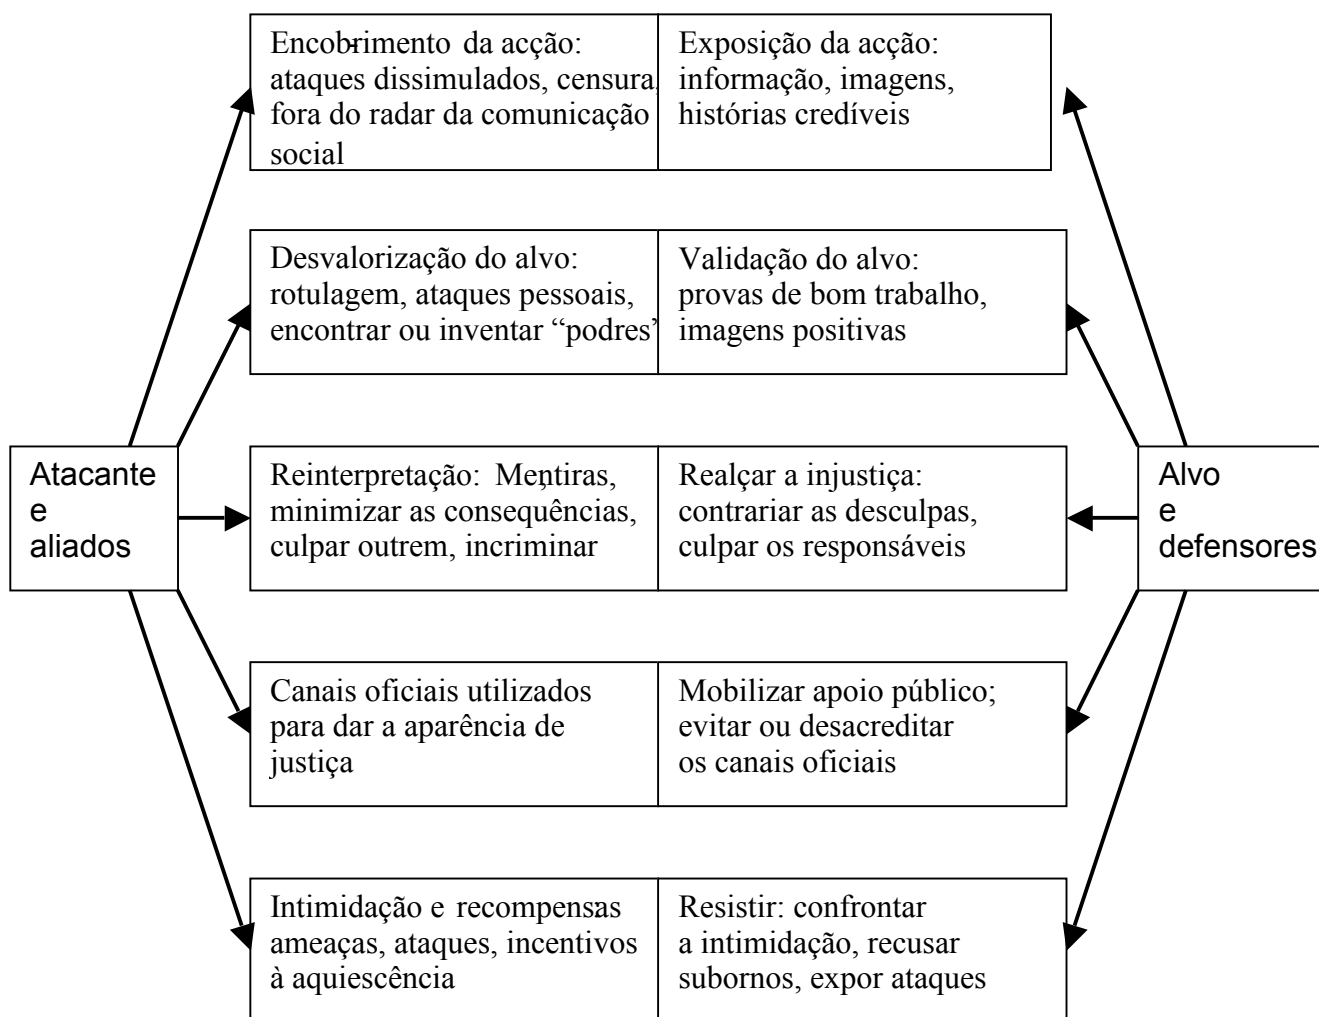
Atacante e aliados

Encobrimento da acção: ataques dissimulados, censura, fora do radar da comunicação social

Exposição da acção: informação, imagens, histórias credíveis

Desvalorização do alvo: rotulagem, ataques pessoais, encontrar ou inventar "podres"

Validação do alvo: provas de bom trabalho, imagens positivas

Reinterpretação: Mentiras, minimizar as consequências, culpar outrem, incriminar

Realçar a injustiça: contrariar as desculpas, culpar os responsáveis

Canais oficiais utilizados para dar a aparência de justiça

Mobilizar apoio público; evitar ou desacreditar os canais oficiais

Intimidação e recompensas ameaças, ataques, incentivos à aquiescência

Resistir: confrontar a intimidação, recusar subornos, expor ataques

Alvo e defensores